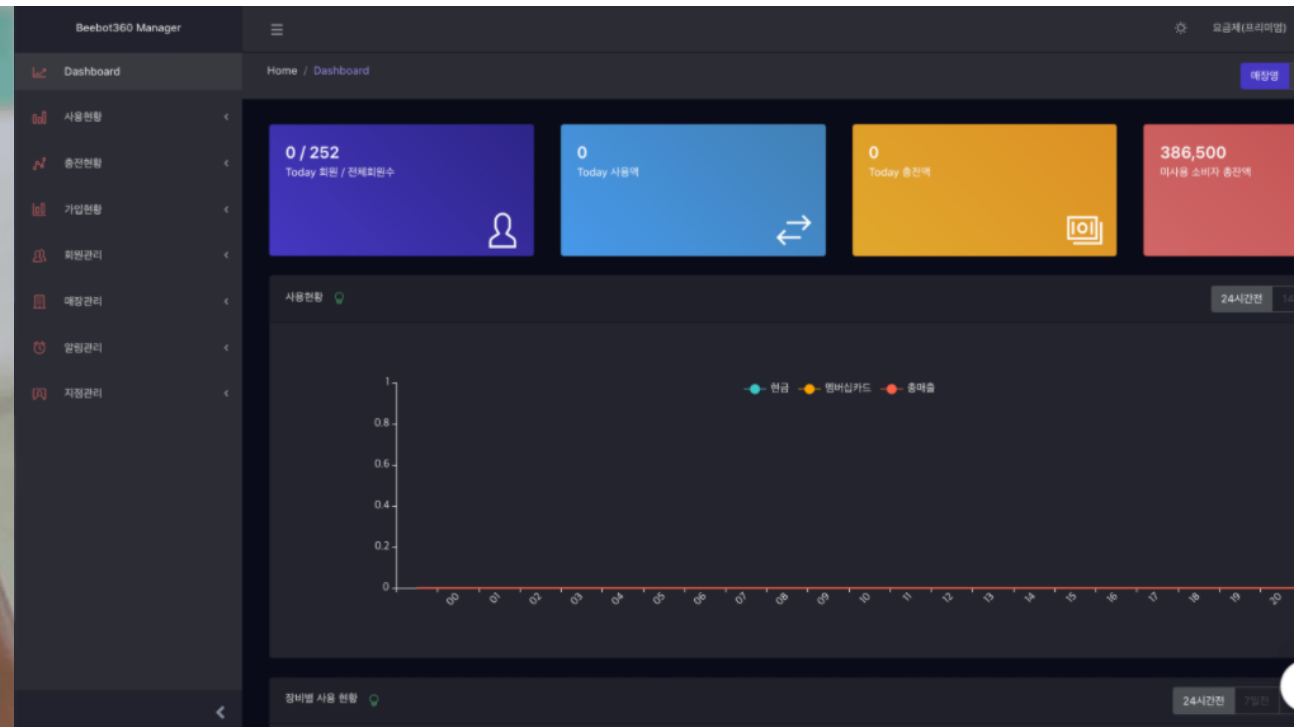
Beebot360 Manager

요금제(프리미엄)

Dashboard

사용현황

충전현황

가입현황

회원관리

매장관리

알림관리

지점관리

Home / Dashboard

매장명

0 / 252
Today 회원 / 전체회원수

0
Today 사용액

0
Today 충전액

386,500
미사용 소비자 총잔액

사용현황

24시간전

현금 멤버십카드 총매출

1
0.8
0.6
0.4
0.2
0

00 01 02 03 04 05 06 07 08 09 10 11 12 13 14 15 16 17 18 19 20

장비별 사용 현황

24시간전 7일전